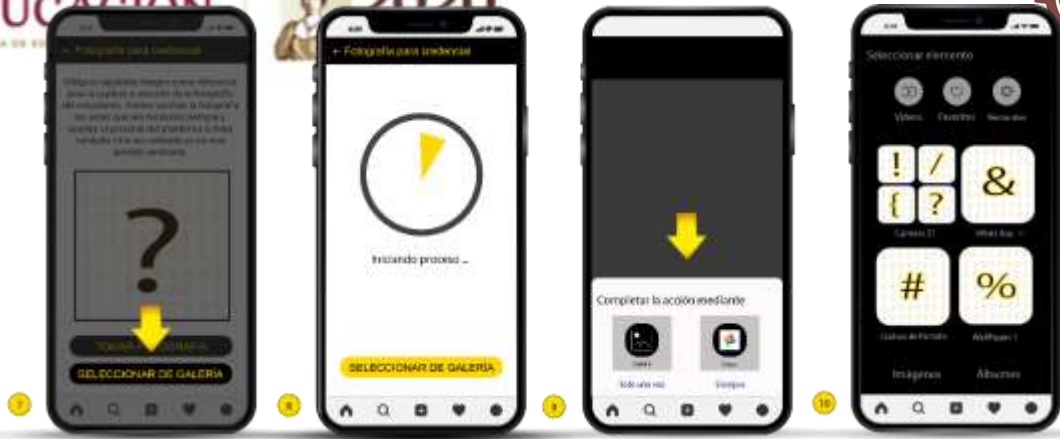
← Fotografía para credencial

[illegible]

?

TOMAR FOTOGRAFÍA

SELECCIONAR DE GALERÍA

7

← Fotografía para credencial

Iniciando proceso ...

SELECCIONAR DE GALERÍA

8

Completar la acción mediante

Solo una vez

Siempre

9

Seleccionar elemento

Videos

Favoritos

Recientes

! / { ?

&

Camera 21

WhatsApp

#

%

Capturas de Pantalla

Wallpaper

Imágenes

Álbumes

10